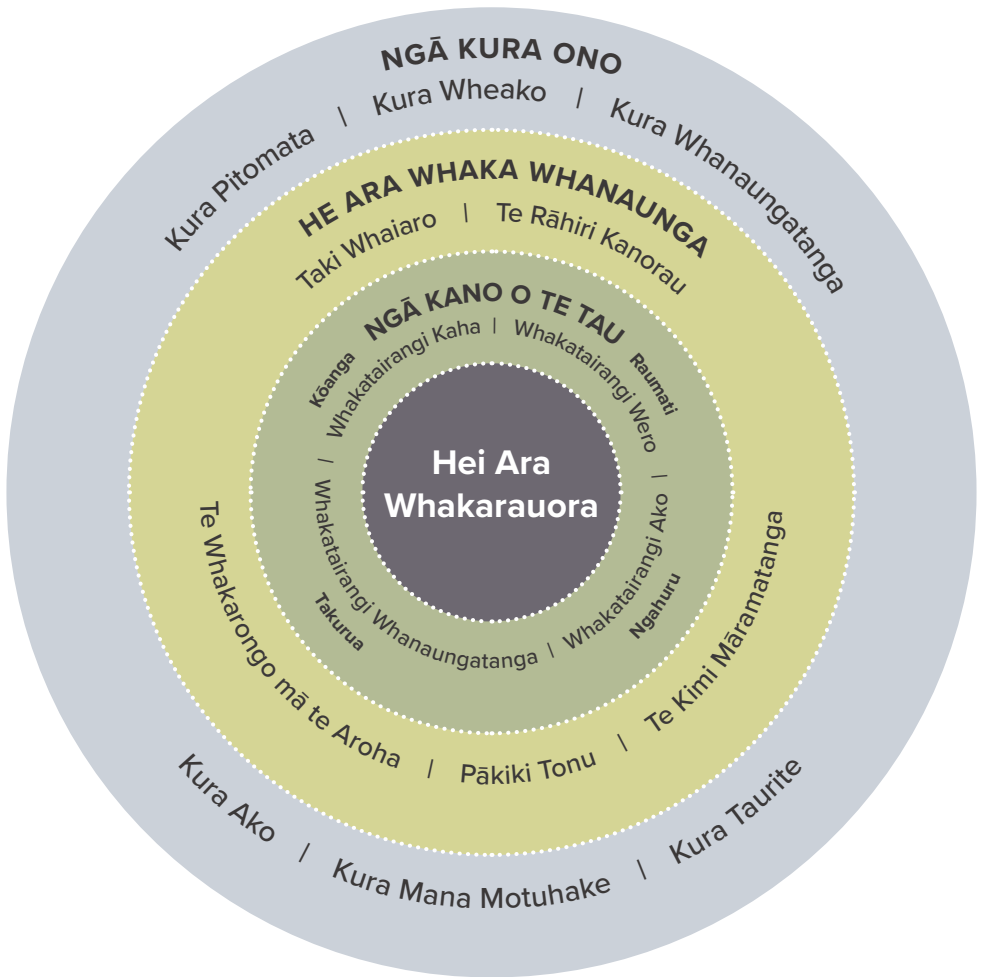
NGĀ KURA ONO
Kura Pitomata | Kura Wheako | Kura Whanaungatanga

HE ARA WHAKA WHANAUNGA
Taki Whaiaro | Te Rāhiri Kanorau

NGĀ KANO O TE TAU
Kōanga
Whakatairangi Kaha | Whakatairangi Wero
Raumati

Hei Ara Whakarauora

| Whakatairangi Whanaungatanga
Takurua
| Whakatairangi Ako
Ngahuru

Te Whakarongo mā te Aroha | Pākiki Tonu | Te Kimi Māramatanga

Kura Ako | Kura Mana Motuhake | Kura Taurite